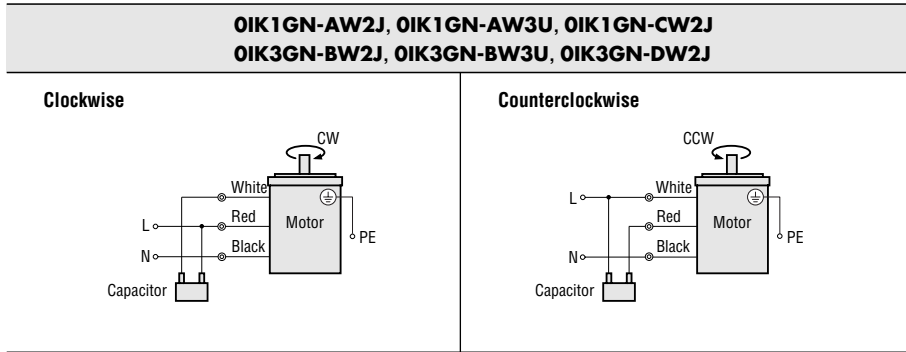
0IK1GN-AW2J, 0IK1GN-AW3U, 0IK1GN-CW2J
0IK3GN-BW2J, 0IK3GN-BW3U, 0IK3GN-DW2J

| Clockwise | Counterclockwise |
|---|---|
| CW<br>White<br>L<br>Red<br>Motor<br>PE<br>N<br>Black<br>Capacitor | CCW<br>White<br>L<br>Red<br>Motor<br>PE<br>Black<br>N<br>Capacitor |